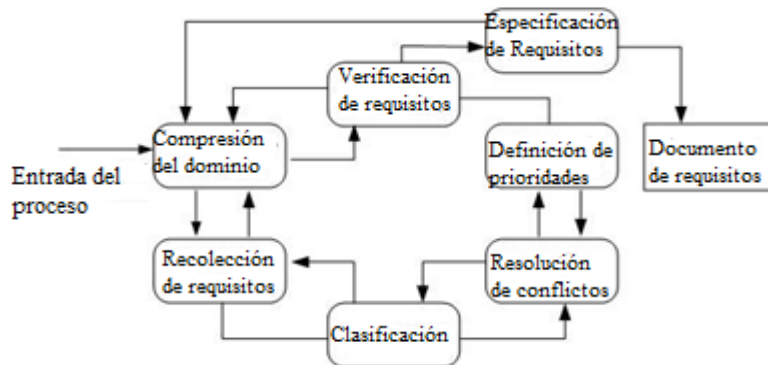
Especificación de Requisitos

Verificación de requisitos

Compresión del dominio

Entrada del proceso

Definición de prioridades

Documento de requisitos

Recolección de requisitos

Resolución de conflictos

Clasificación